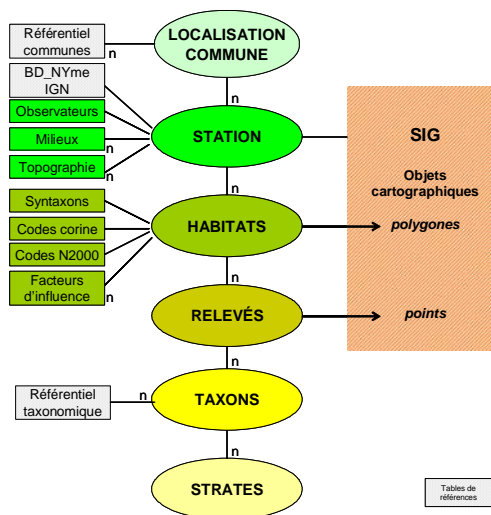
Référentiel communes

n

LOCALISATION COMMUNE

n

BD_NYme IGN

Observateurs

Milieux

Topographie

n

STATION

n

SIG

Objets cartographiques

Syntaxons

Codes corine

Codes N2000

Facteurs d'influence

n

HABITATS

polygones

n

RELEVÉS

points

n

Référentiel taxonomique

n

TAXONS

n

STRATES

Tables de références